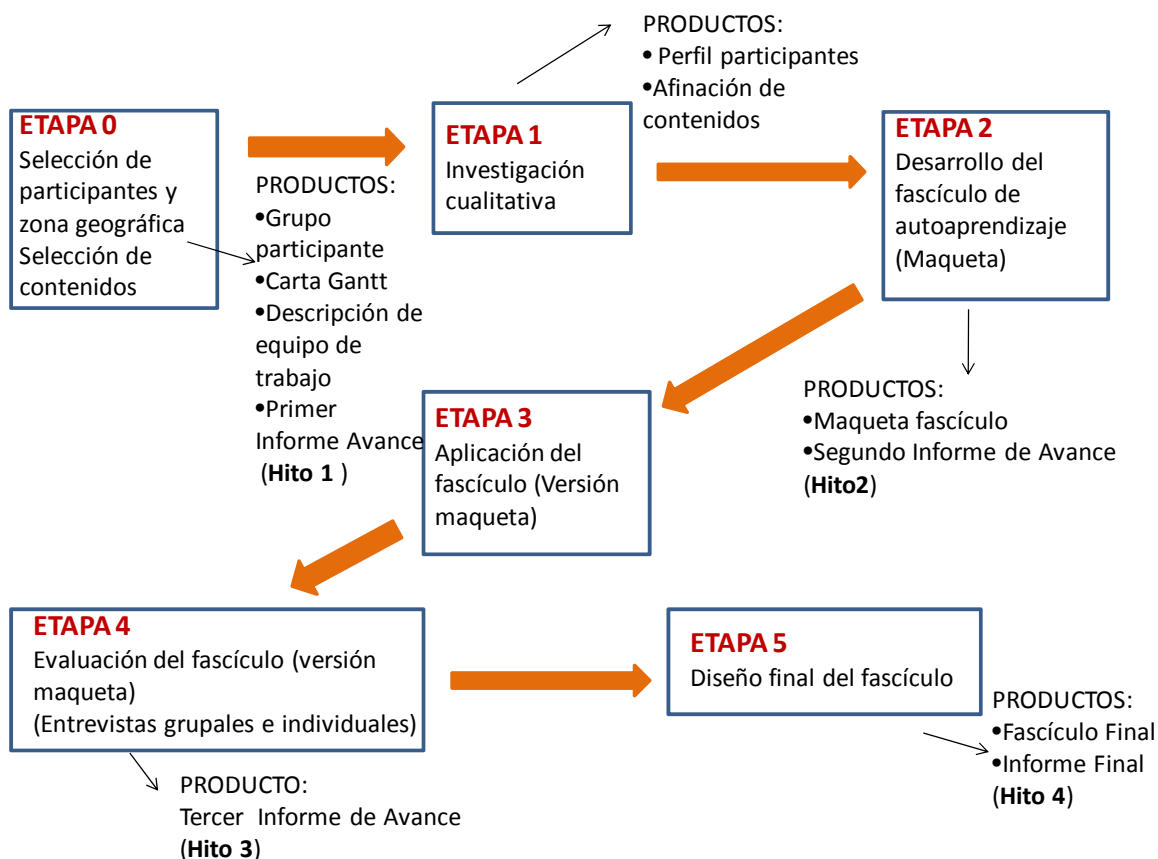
ETAPA 0
Selección de participantes y zona geográfica
Selección de contenidos

PRODUCTOS:
•Grupo participante
•Carta Gantt
•Descripción de equipo de trabajo
•Primer Informe Avance (**Hito 1** )

ETAPA 1
Investigación cualitativa

PRODUCTOS:
• Perfil participantes
•Afinación de contenidos

ETAPA 2
Desarrollo del fascículo de autoaprendizaje (Maqueta)

PRODUCTOS:
•Maqueta fascículo
•Segundo Informe de Avance (**Hito2**)

ETAPA 3
Aplicación del fascículo (Versión maqueta)

ETAPA 4
Evaluación del fascículo (versión maqueta)
(Entrevistas grupales e individuales)

PRODUCTO:
Tercer Informe de Avance (**Hito 3**)

ETAPA 5
Diseño final del fascículo

PRODUCTOS:
•Fascículo Final
•Informe Final (**Hito 4**)